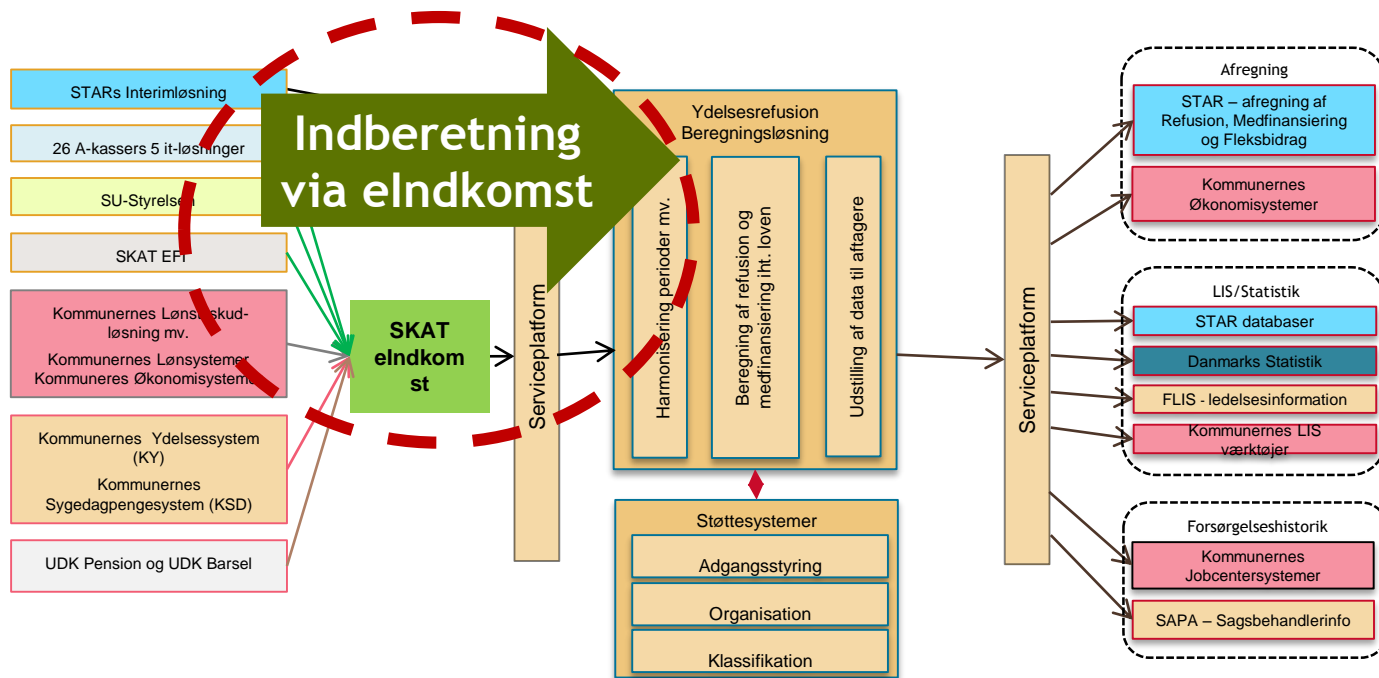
STARs Interimløsning

26 A-kassers 5 it-løsninger

SU-Styrelsen

SKAT EFI

Kommunernes Lønsk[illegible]skud-løsning mv.

Kommunernes Lønsystemer
Kommuneres Økonomisysteme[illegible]

Kommunernes Ydelsessystem (KY)

Kommunernes Sygedagpengesystem (KSD)

UDK Pension og UDK Barsel

Indberetning via eIndkomst

SKAT eIndkomst

Serviceplatform

Ydelsesrefusion Beregningsløsning

Harmonisering perioder mv.

Beregning af refusion og medfinansiering iht. loven

Udstilling af data til aftagere

Støttesystemer

Adgangsstyring

Organisation

Klassifikation

Serviceplatform

Afregning

STAR – afregning af Refusion, Medfinansiering og Fleksbidrag

Kommunernes Økonomisystemer

LIS/Statistik

STAR databaser

Danmarks Statistik

FLIS - ledelsesinformation

Kommunernes LIS værktøjer

Forsørgelseshistorik

Kommunernes Jobcentersystemer

SAPA – Sagsbehandlerinfo